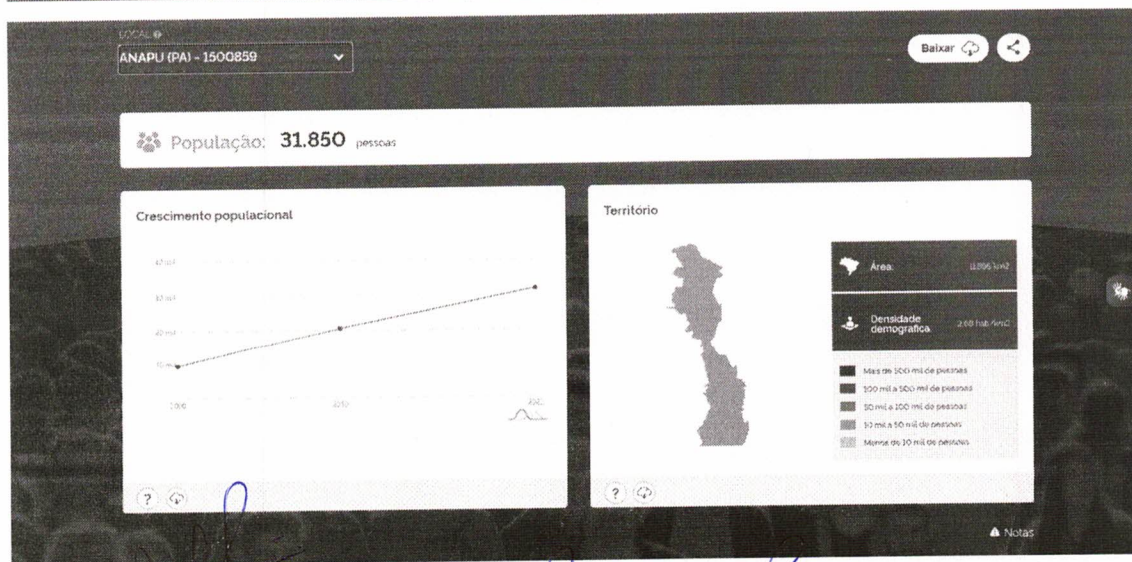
LOCAL
ANAPU (PA) - 1500859

Baixar

População: 31.850 pessoas

Crescimento populacional

40 mil
30 mil
20 mil
10 mil

2000
2010
2022

?

Território

Área: 11.896 km2

Densidade demográfica 2,68 hab/km2

Mais de 500 mil de pessoas
100 mil a 500 mil de pessoas
50 mil a 100 mil de pessoas
10 mil a 50 mil de pessoas
Menos de 10 mil de pessoas

?

Notas